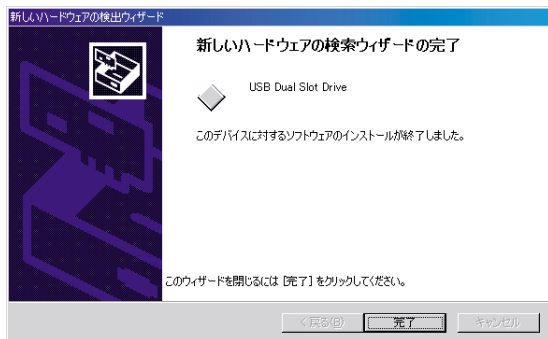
新しいハードウェアの検出ウィザード

新しいハードウェアの検索ウィザードの完了

USB Dual Slot Drive

このデバイスに対するソフトウェアのインストールが終了しました。

このウィザードを閉じるには [完了] をクリックしてください。

< 戻る(B)

完了

キャンセル